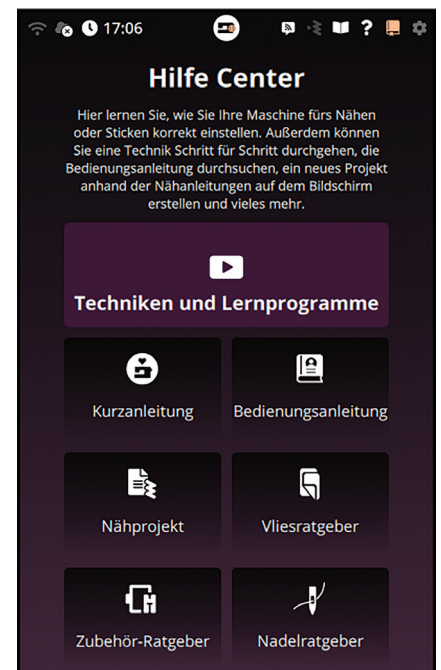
17:06

Hilfe Center

Hier lernen Sie, wie Sie Ihre Maschine fürs Nähen oder Sticken korrekt einstellen. Außerdem können Sie eine Technik Schritt für Schritt durchgehen, die Bedienungsanleitung durchsuchen, ein neues Projekt anhand der Nähanleitungen auf dem Bildschirm erstellen und vieles mehr.

Techniken und Lernprogramme

Kurzanleitung

Bedienungsanleitung

Nähprojekt

Vliesratgeber

Zubehör-Ratgeber

Nadelratgeber